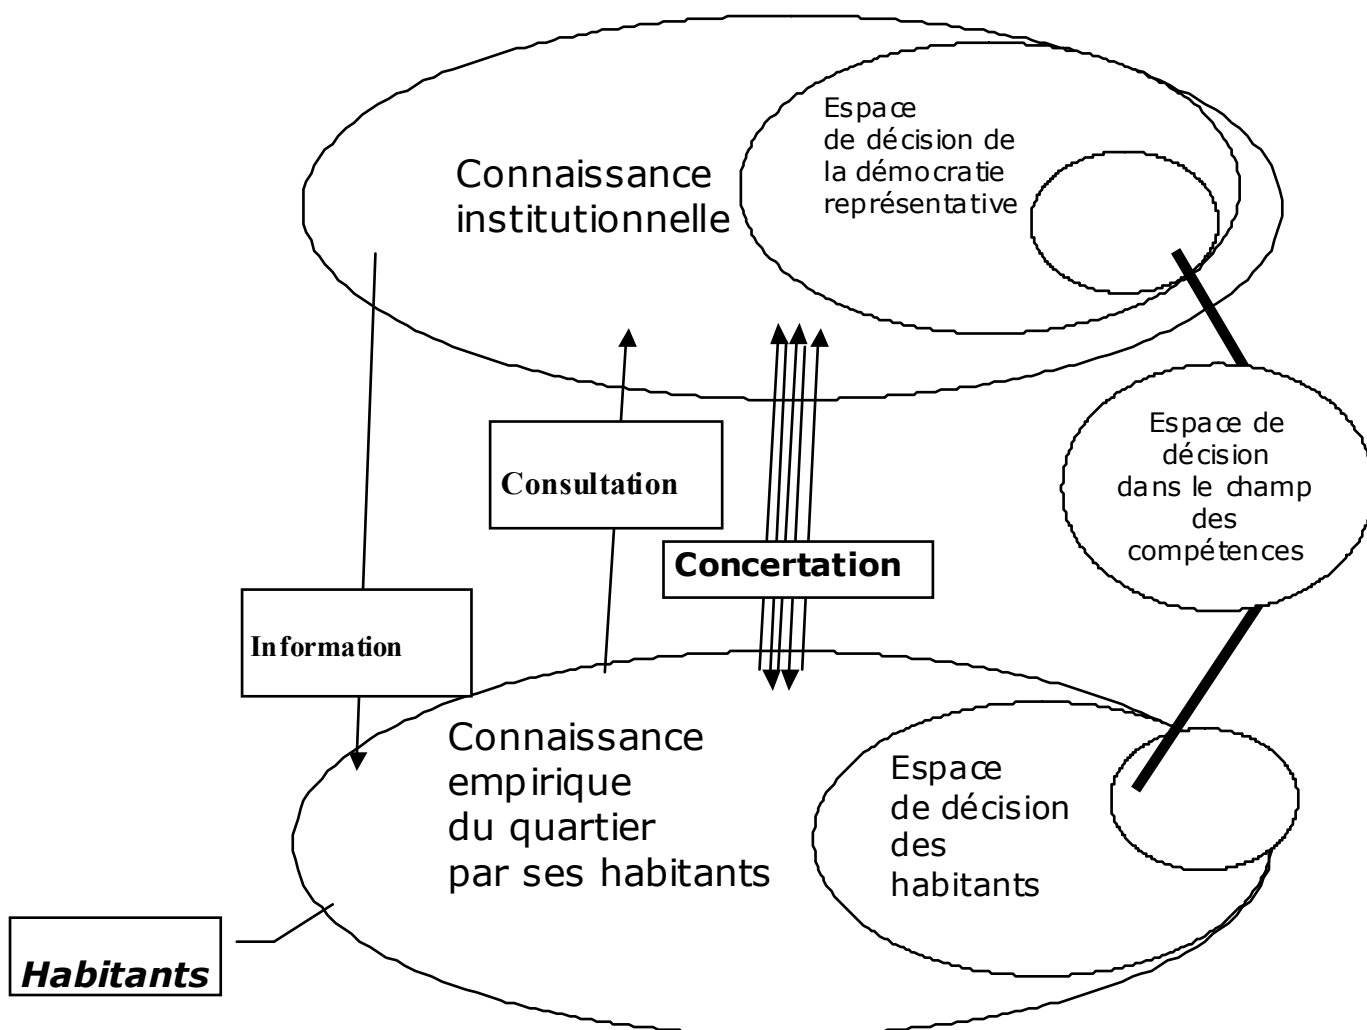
Connaissance institutionnelle

Espace de décision de la démocratie représentative

Consultation

Concertation

Espace de décision dans le champ des compétences

Information

Connaissance empirique du quartier par ses habitants

Espace de décision des habitants

Habitants